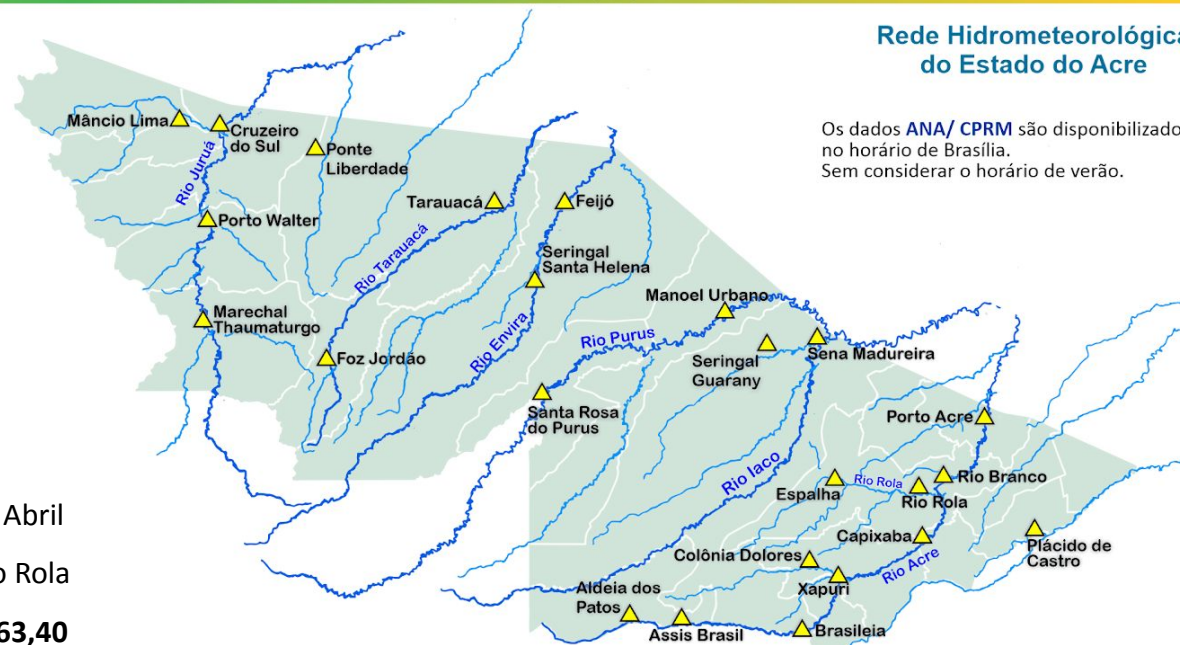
Rede Hidrometeorológica do Estado do Acre

Os dados ANA/ CPRM são disponibilizado no horário de Brasília.
Sem considerar o horário de verão.

Mâncio Lima
Cruzeiro do Sul
Ponte Liberdade
Rio Juruá
Porto Walter
Tarauacá
Feijó
Rio Tarauacá
Seringal Santa Helena
Marechal Thaumaturgo
Foz Jordão
Rio Envira
Manoel Urbano
Rio Purus
Seringal Guarany
Sena Madureira
Santa Rosa do Purus
Porto Acre
Rio Iaco
Espalha
Rio Rola
Rio Branco
Rio Rola
Capixaba
Plácido de Castro
Colônia Dolores
Xapuri
Rio Acre
Aldeia dos Patos
Assis Brasil
Brasileia

Abril
o Rola
63,40